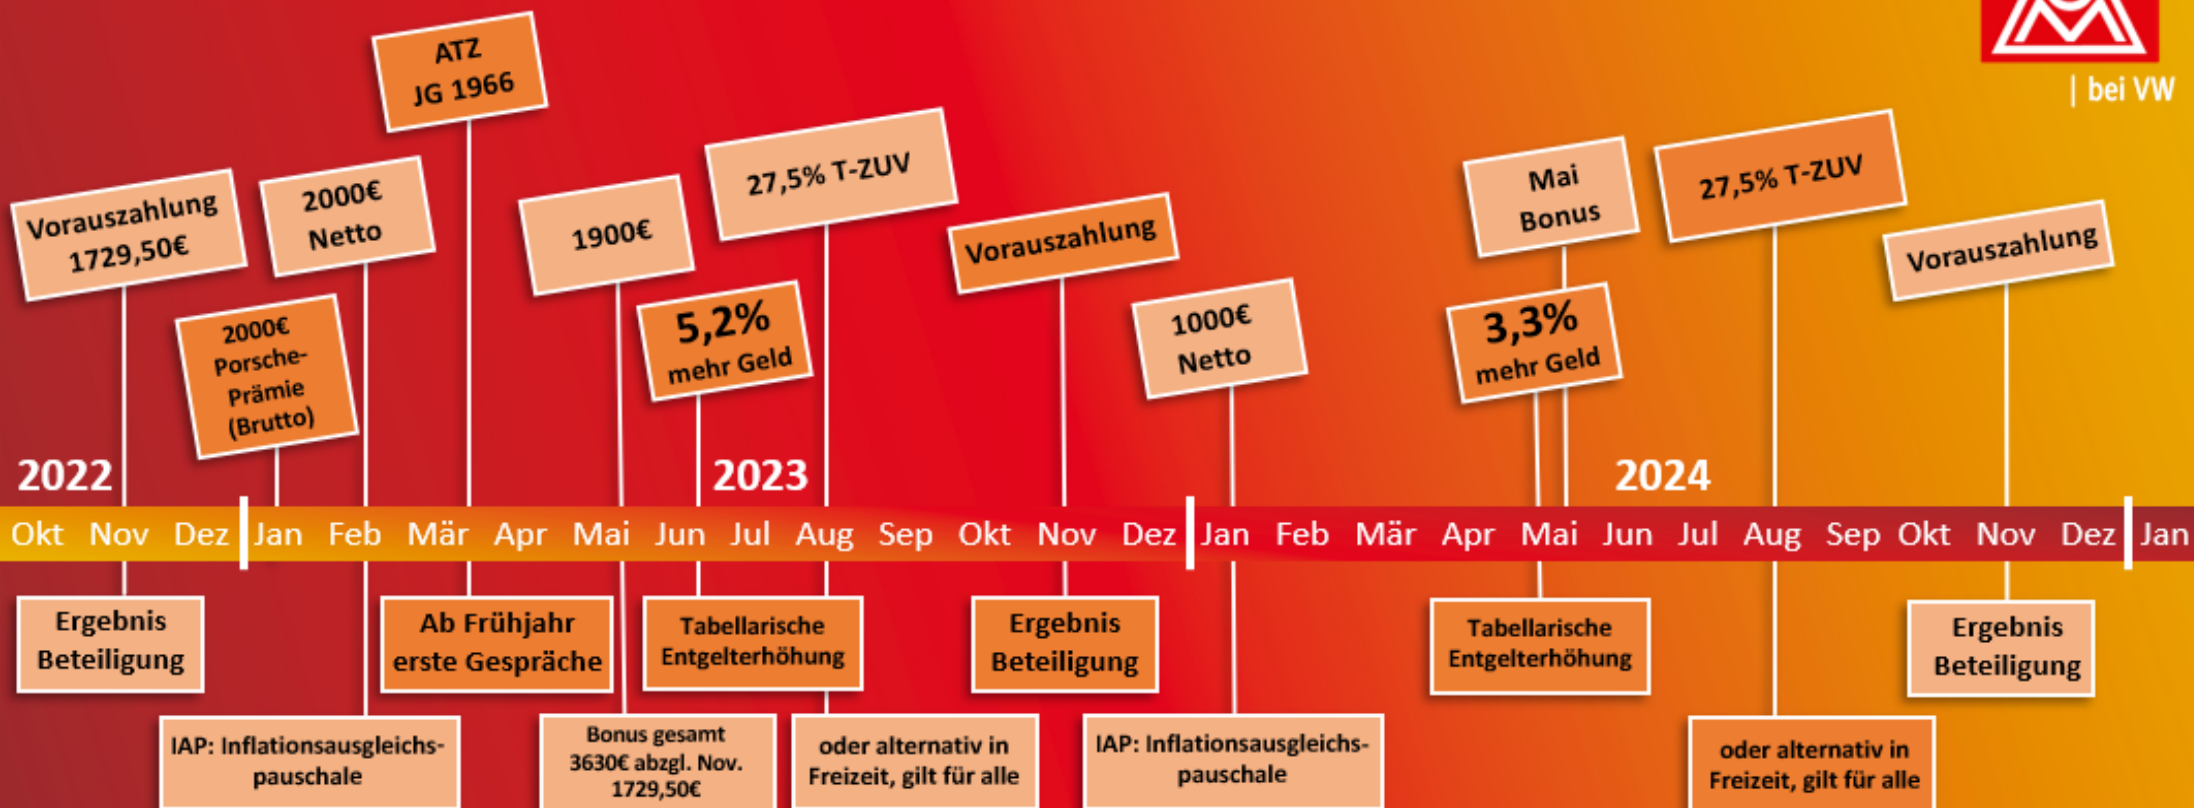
| bei VW

ATZ
JG 1966

Vorauszahlung
1729,50€

2000€
Netto

1900€

27,5% T-ZUV

Vorauszahlung

Mai
Bonus

27,5% T-ZUV

Vorauszahlung

2000€
Porsche-
Prämie
(Brutto)

5,2%
mehr Geld

1000€
Netto

3,3%
mehr Geld

2022

2023

2024

Okt Nov Dez Jan Feb Mär Apr Mai Jun Jul Aug Sep Okt Nov Dez Jan Feb Mär Apr Mai Jun Jul Aug Sep Okt Nov Dez Jan

Ergebnis
Beteiligung

Ab Frühjahr
erste Gespräche

Tabellarische
Entgelterhöhung

Ergebnis
Beteiligung

Tabellarische
Entgelterhöhung

Ergebnis
Beteiligung

IAP: Inflationsausgleichs-
pauschale

Bonus gesamt
3630€ abzgl. Nov.
1729,50€

oder alternativ in
Freizeit, gilt für alle

IAP: Inflationsausgleichs-
pauschale

oder alternativ in
Freizeit, gilt für alle